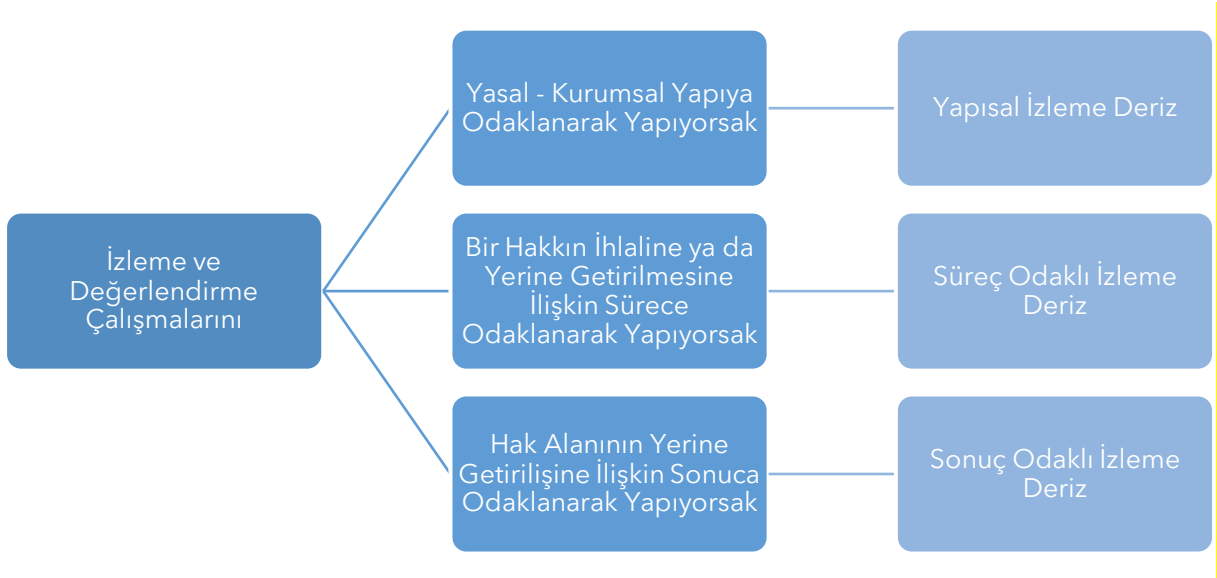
İzleme ve Değerlendirme Çalışmalarını

Yasal - Kurumsal Yapıya Odaklanarak Yapıyorsak

Yapısal İzleme Deriz

Bir Hakkın İhlaline ya da Yerine Getirilmesine İlişkin Sürece Odaklanarak Yapıyorsak

Süreç Odaklı İzleme Deriz

Hak Alanının Yerine Getirilişine İlişkin Sonuca Odaklanarak Yapıyorsak

Sonuç Odaklı İzleme Deriz